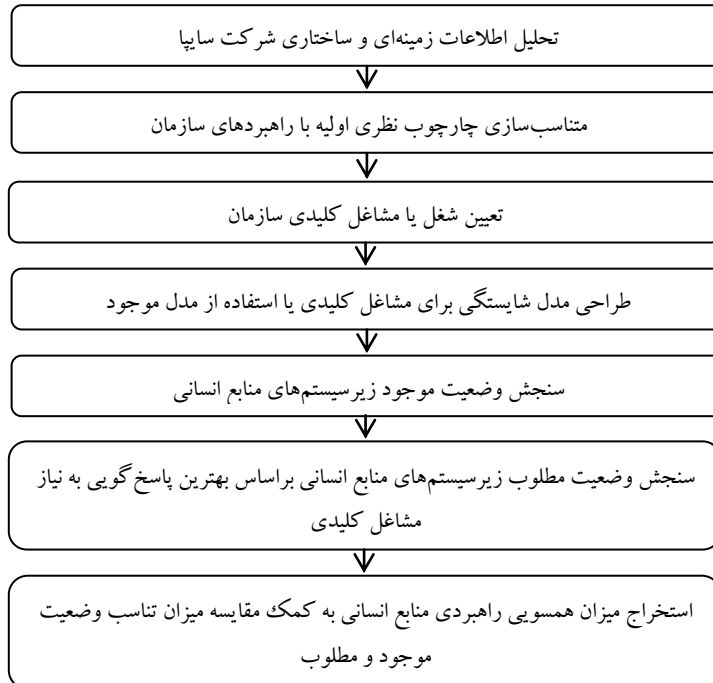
تحلیل اطلاعات زمینه‌ای و ساختاری شرکت سایپا

متناسب‌سازی چارچوب نظری اولیه با راهبردهای سازمان

تعیین شغل یا مشاغل کلیدی سازمان

طراحی مدل شایستگی برای مشاغل کلیدی یا استفاده از مدل موجود

سنجش وضعیت موجود زیرسیستم‌های منابع انسانی

سنجش وضعیت مطلوب زیرسیستم‌های منابع انسانی براساس بهترین پاسخ‌گویی به نیاز مشاغل کلیدی

استخراج میزان همسویی راهبردی منابع انسانی به کمک مقایسه میزان تناسب وضعیت موجود و مطلوب